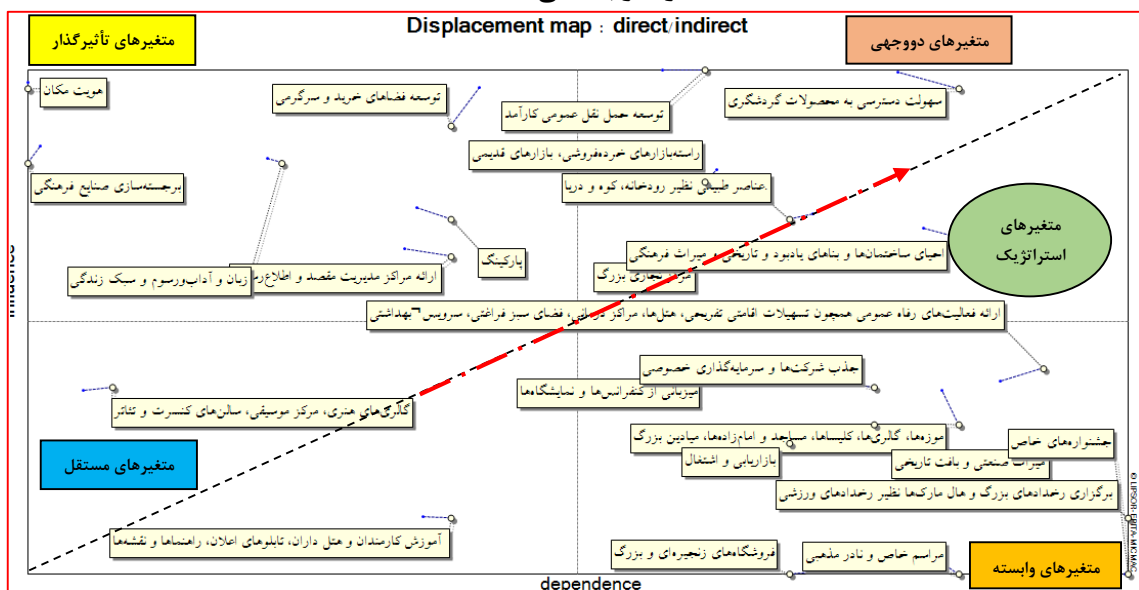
Displacement map : direct/indirect

متغیرهای تأثیرگذار

متغیرهای دووجهی

هویت مکان

توسعه فضاهای خرید و سرگرمی

توسعه حمل نقل عمومی کارآمد

سهولت دسترسی به محصولات گردشگری

راسته‌بازارهای خرده‌فروشی، بازارهای قدیمی

برجسته‌سازی صنایع فرهنگی

عناصر طبیعی نظیر رودخانه، کوه و دریا

متغیرهای استراتژیک

پارکینگ

احیای ساختمانها و بناهای یادبود و تاریخی و میراث فرهنگی

زبان و آداب‌ورسوم و سبک زندگی

ارائه مراکز مدیریت مقصد و اطلاع‌ر

مراکز تجاری بزرگ

ارائه فعالیت‌های رفاه عمومی همچون تسهیلات اقامتی تفریحی، هتل‌ها، مراکز درمانی، فضای سبز فراغتی، سرویس بهداشتی

جذب شرکت‌ها و سرمایه‌گذاری خصوصی

میزبانی از کنفرانس‌ها و نمایشگاه‌ها

گالری‌های هنری، مرکز موسیقی، سالن‌های کنسرت و تئاتر

جشنواره‌های خاص

موزه‌ها، گالری‌ها، کلیساها، مساجد و امامزاده‌ها، میادین بزرگ

متغیرهای مستقل

بازاریابی و اشتغال

میراث صنعتی و بافت تاریخی

برگزاری رخدادهای بزرگ و هال مارک‌ها نظیر رخدادهای ورزشی

آموزش کارمندان و هتل داران، تابلوهای اعلان، راهنماها و نقشه‌ها

فروشگاه‌های زنجیره‌ای و بزرگ

مراسم خاص و نادر مذهبی

متغیرهای وابسته

influence

dependence

© LIPSOR-EPITA-MICMAC